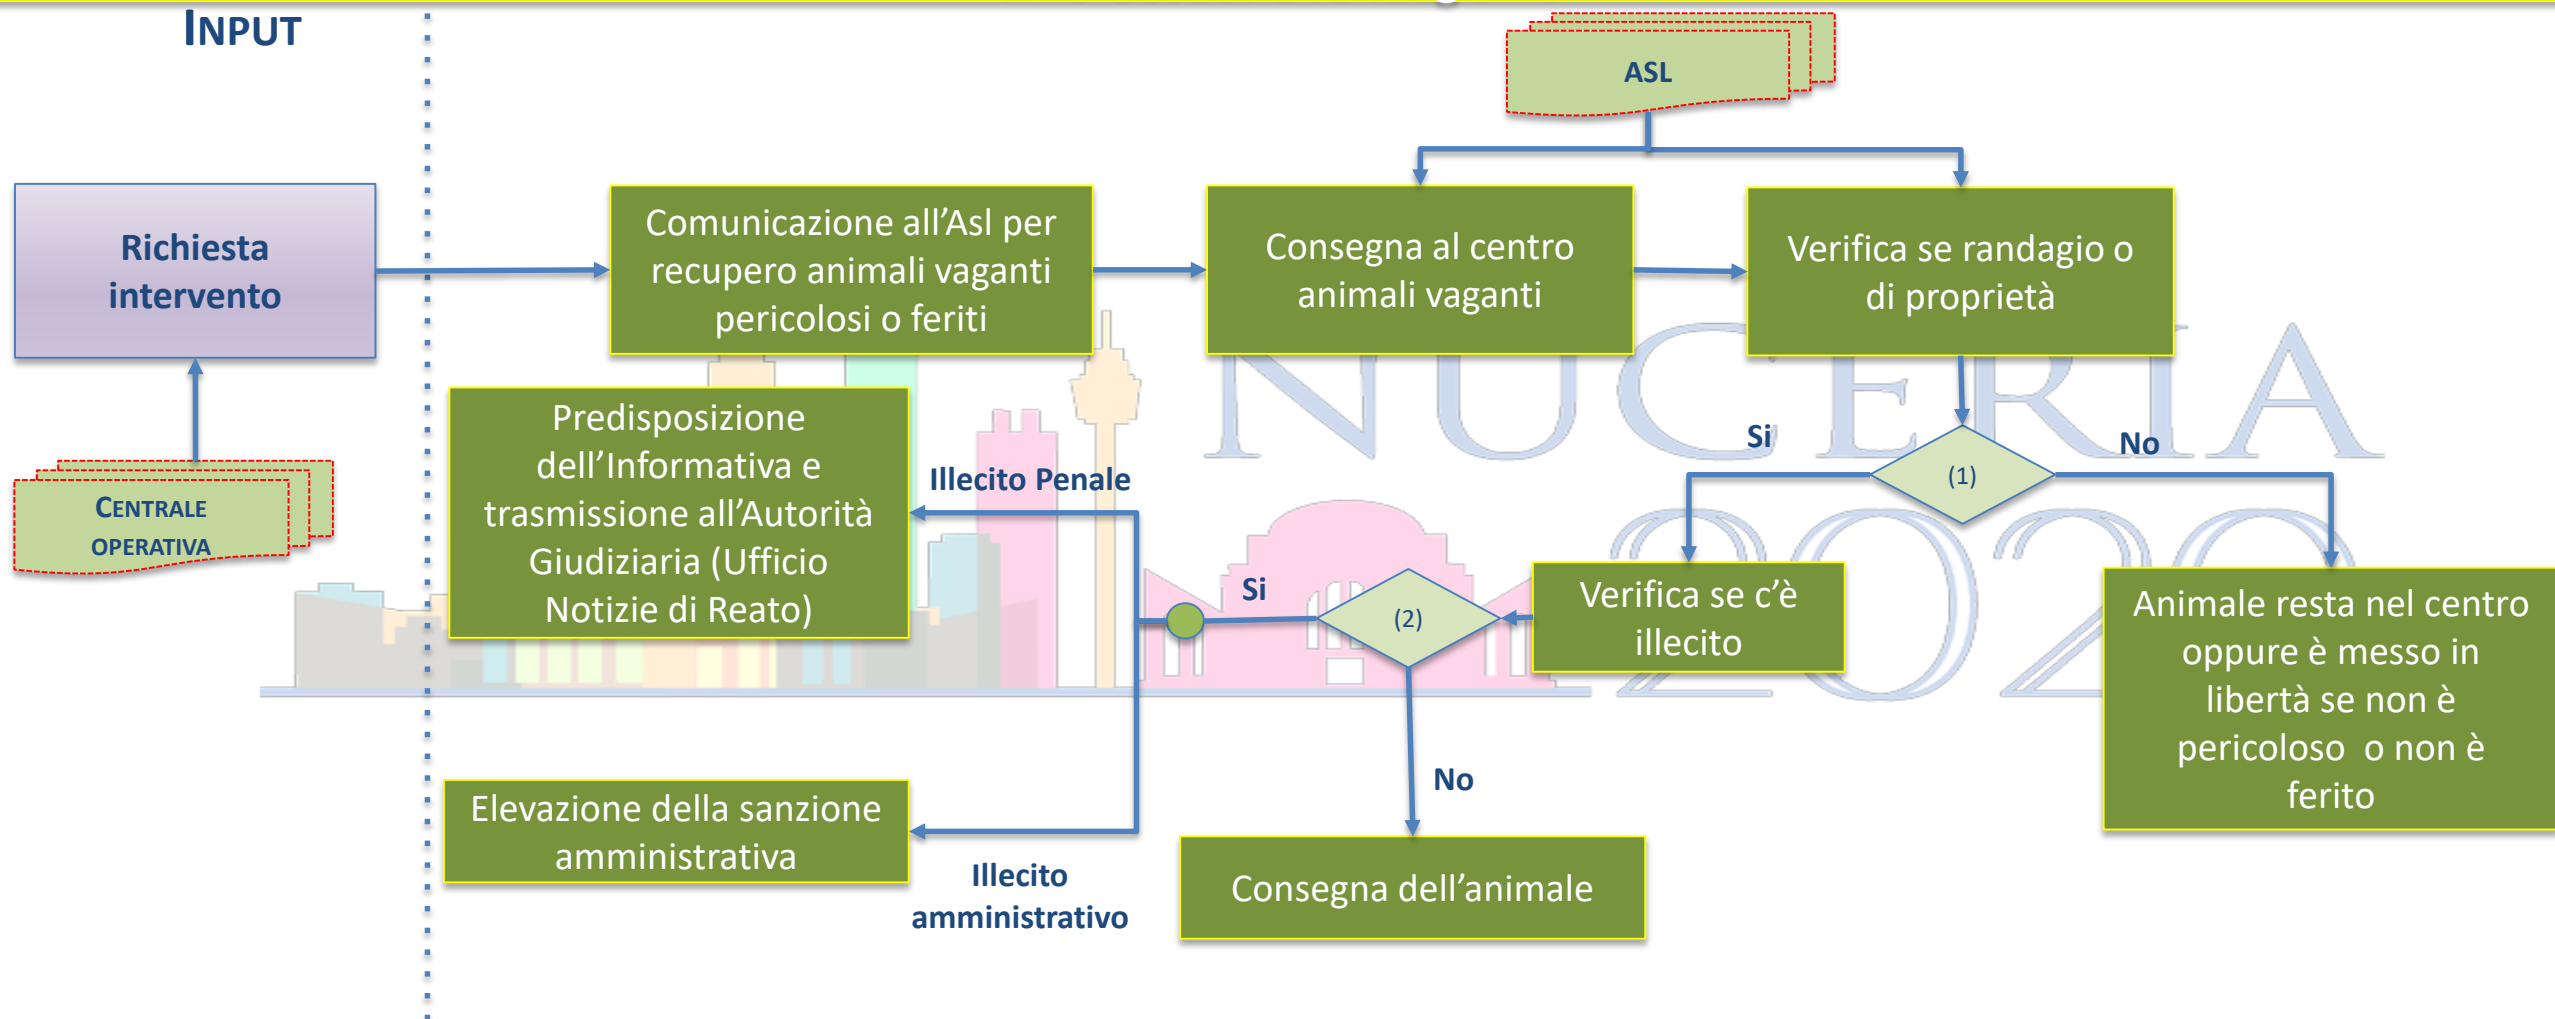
INPUT

ASL

Richiesta intervento

Comunicazione all'Asl per recupero animali vaganti pericolosi o feriti

Consegna al centro animali vaganti

Verifica se randagio o di proprietà

CENTRALE OPERATIVA

NUCERIA 2020

Predisposizione dell'Informativa e trasmissione all'Autorità Giudiziaria (Ufficio Notizie di Reato)

Illecito Penale

Si

No

(1)

Si

(2)

Verifica se c'è illecito

Animale resta nel centro oppure è messo in libertà se non è pericoloso o non è ferito

No

Elevazione della sanzione amministrativa

Illecito amministrativo

Consegna dell'animale